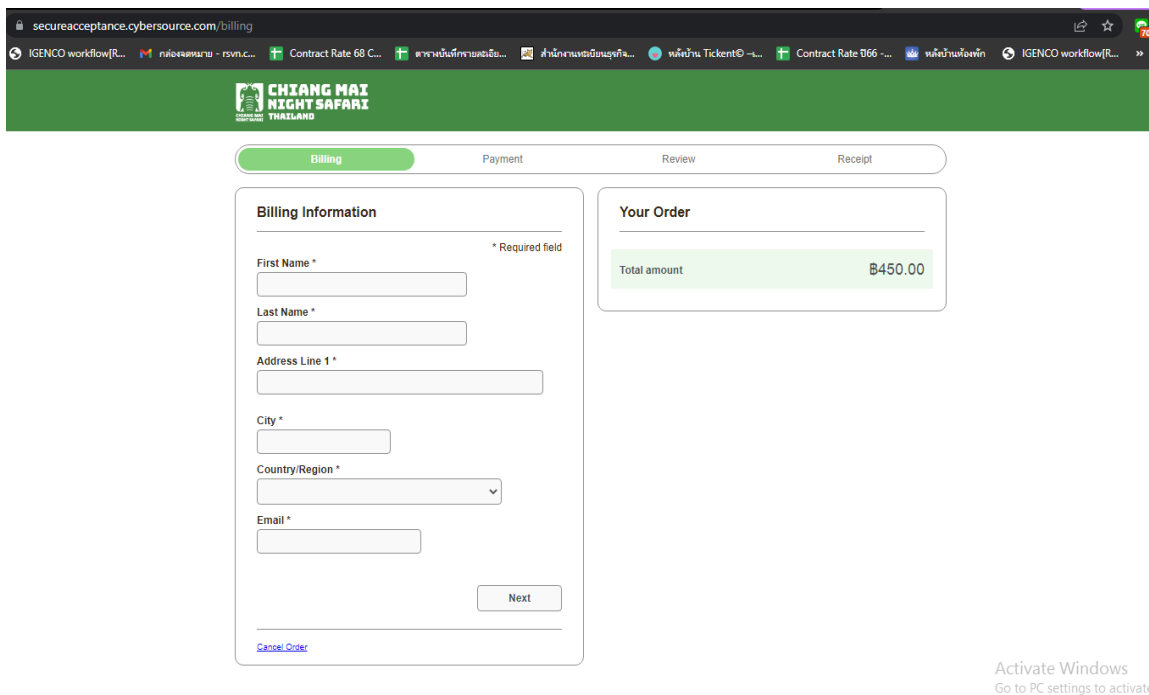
secureacceptance.cybersource.com/billing

IGENCO workflow[R... กล่องจดหมาย - rsvn.c... Contract Rate 68 C... ตารางบันทึกรายละเอีย... สำนักงานทะเบียนธุรกิจ... หลังบ้าน Tickent© -... Contract Rate ปี66 -... หลังบ้านห้องพัก IGENCO workflow[R... »

CHIANG MAI NIGHT SAFARI THAILAND

Billing Payment Review Receipt

Billing Information

* Required field

First Name *

Last Name *

Address Line 1 *

City *

Country/Region *

Email *

Next

Cancel Order

Your Order

Total amount ฿450.00

Activate Windows
Go to PC settings to activate